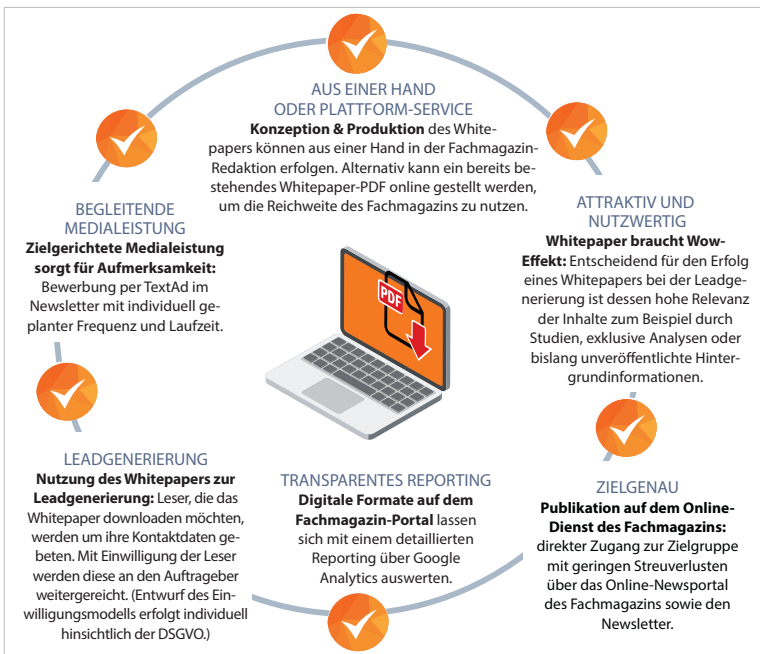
AUS EINER HAND
ODER PLATTFORM-SERVICE
**Konzeption & Produktion** des Whitepapers können aus einer Hand in der Fachmagazin-Redaktion erfolgen. Alternativ kann ein bereits bestehendes Whitepaper-PDF online gestellt werden, um die Reichweite des Fachmagazins zu nutzen.

ATTRAKTIV UND
NUTZWERTIG
**Whitepaper braucht Wow-Effekt:** Entscheidend für den Erfolg eines Whitepapers bei der Leadgenerierung ist dessen hohe Relevanz der Inhalte zum Beispiel durch Studien, exklusive Analysen oder bislang unveröffentlichte Hintergrundinformationen.

BEGLEITENDE
MEDIALEISTUNG
**Zielgerichtete Medialeistung sorgt für Aufmerksamkeit:** Bewerbung per TextAd im Newsletter mit individuell geplanter Frequenz und Laufzeit.

PDF

LEADGENERIERUNG
**Nutzung des Whitepapers zur Leadgenerierung:** Leser, die das Whitepaper downloaden möchten, werden um ihre Kontaktdaten gebeten. Mit Einwilligung der Leser werden diese an den Auftrageber weitergereicht. (Entwurf des Einwilligungsmodells erfolgt individuell hinsichtlich der DSGVO.)

TRANSPARENTES REPORTING
**Digitale Formate auf dem Fachmagazin-Portal** lassen sich mit einem detaillierten Reporting über Google Analytics auswerten.

ZIELGENAU
**Publikation auf dem Online-Dienst des Fachmagazins:** direkter Zugang zur Zielgruppe mit geringen Streuverlusten über das Online-Newsportal des Fachmagazins sowie den Newsletter.